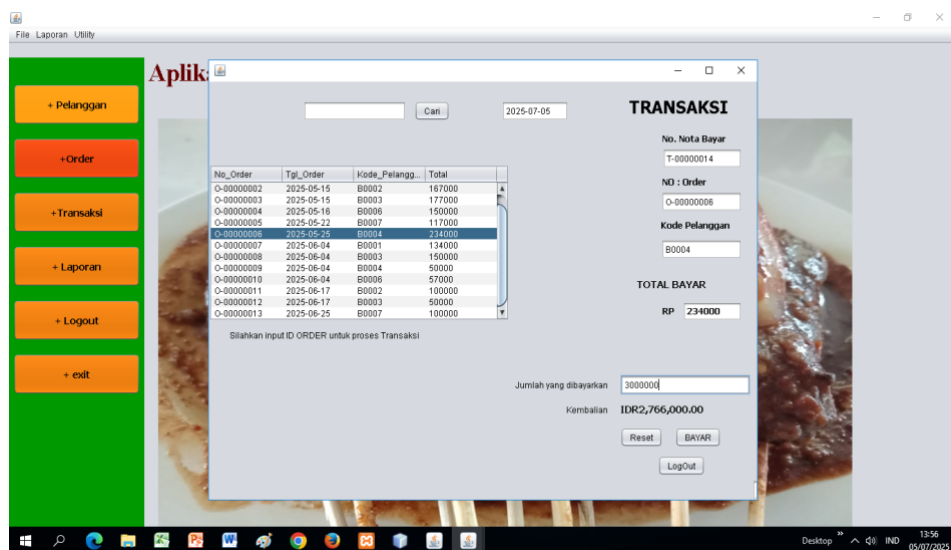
File Laporan Utility

+ Pelanggan
+Order
+Transaksi
+ Laporan
+ Logout
+ exit

Aplik

Cari
2025-07-05

TRANSAKSI

| No_Order | Tgl_Order | Kode_Pelangg... | Total |
|---|---|---|---|
| O-00000002 | 2025-05-15 | B0002 | 167000 |
| O-00000003 | 2025-05-15 | B0003 | 177000 |
| O-00000004 | 2025-05-16 | B0006 | 150000 |
| O-00000005 | 2025-05-22 | B0007 | 117000 |
| O-00000006 | 2025-05-25 | B0004 | 234000 |
| O-00000007 | 2025-06-04 | B0001 | 134000 |
| O-00000008 | 2025-06-04 | B0003 | 150000 |
| O-00000009 | 2025-06-04 | B0004 | 50000 |
| O-00000010 | 2025-06-04 | B0006 | 57000 |
| O-00000011 | 2025-06-17 | B0002 | 100000 |
| O-00000012 | 2025-06-17 | B0003 | 50000 |
| O-00000013 | 2025-06-25 | B0007 | 100000 |

No. Nota Bayar
T-00000014
NO : Order
O-00000006
Kode Pelanggan
B0004

TOTAL BAYAR
RP 234000

Silahkan input ID ORDER untuk proses Transaksi

Jumlah yang dibayarkan 3000000
Kembalian IDR2,766,000.00

Reset BAYAR
LogOut

Desktop IND 13:56 05/07/2025